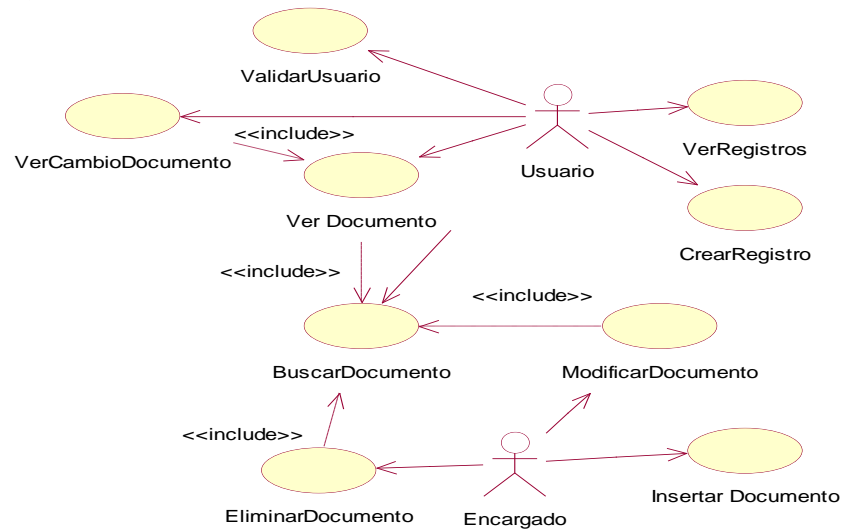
ValidarUsuario

VerCambioDocumento

<<include>>

Ver Documento

Usuario

VerRegistros

CrearRegistro

<<include>>

<<include>>

BuscarDocumento

ModificarDocumento

<<include>>

EliminarDocumento

Encargado

Insertar Documento